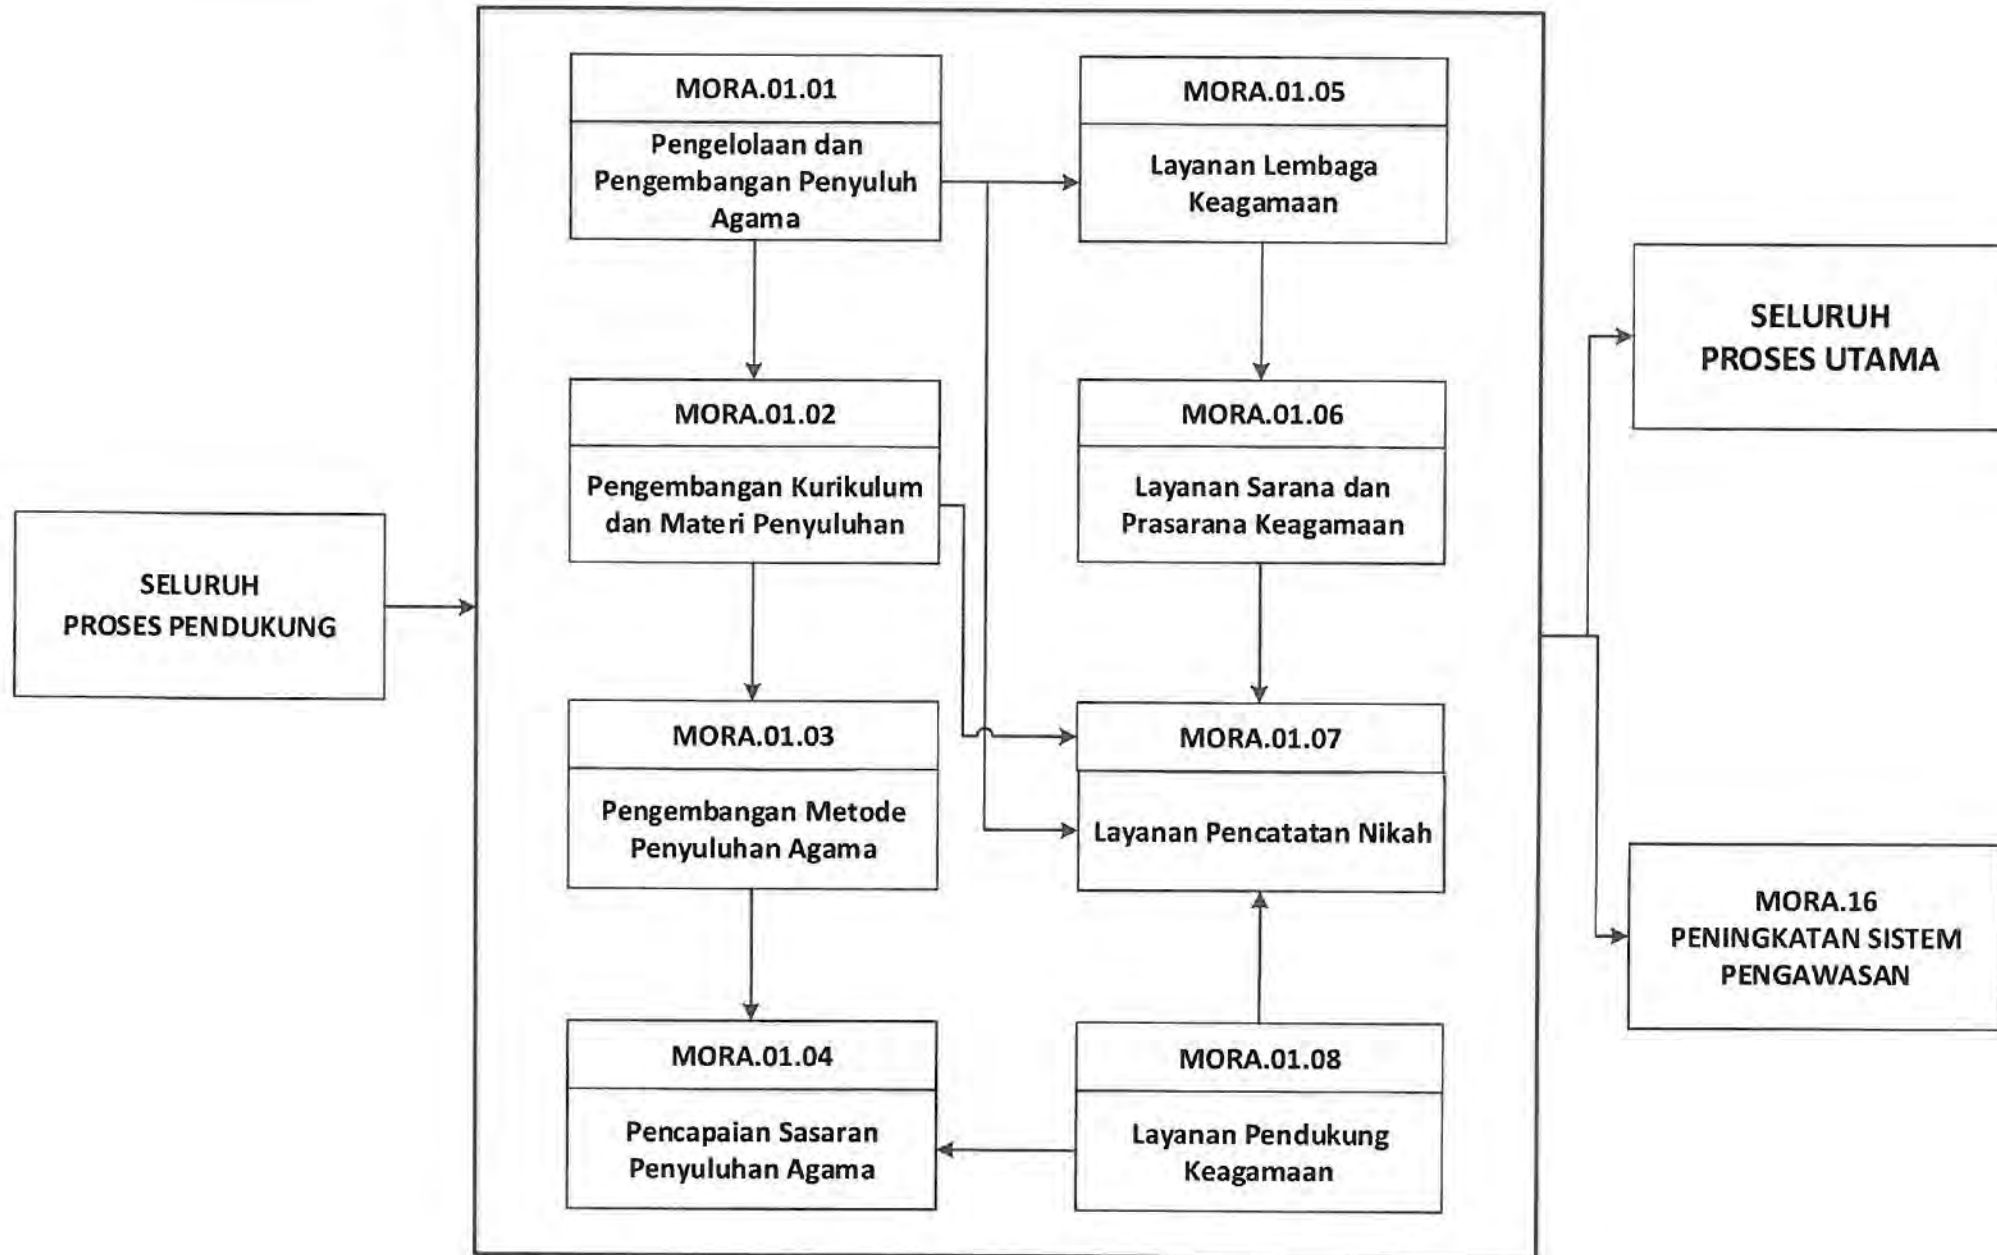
SELURUH PROSES PENDUKUNG

MORA.01.01
Pengelolaan dan Pengembangan Penyuluh Agama

MORA.01.02
Pengembangan Kurikulum dan Materi Penyuluhan

MORA.01.03
Pengembangan Metode Penyuluhan Agama

MORA.01.04
Pencapaian Sasaran Penyuluhan Agama

MORA.01.05
Layanan Lembaga Keagamaan

MORA.01.06
Layanan Sarana dan Prasarana Keagamaan

MORA.01.07
Layanan Pencatatan Nikah

MORA.01.08
Layanan Pendukung Keagamaan

SELURUH PROSES UTAMA

MORA.16
PENINGKATAN SISTEM PENGAWASAN